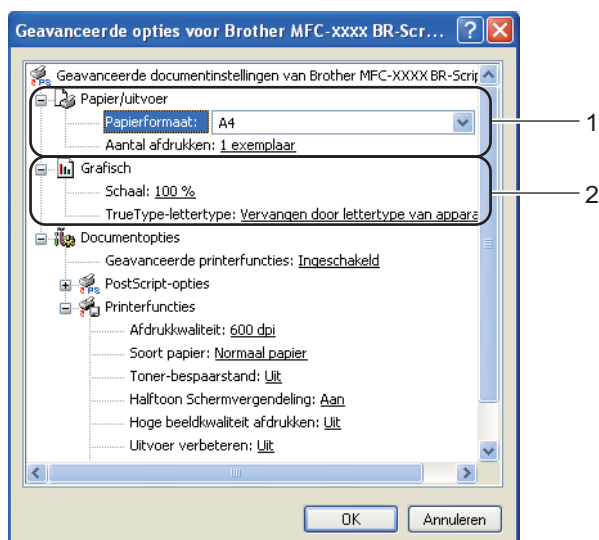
Geavanceerde opties voor Brother MFC-xxxx BR-Scr...

Geavanceerde documentinstellingen van Brother MFC-XXXX BR-Scrip

Papier/uitvoer

Papierformaat: A4

Aantal afdrukken: 1 exemplaar

Grafisch

Schaal: 100 %

TrueType-lettertype: Vervangen door lettertype van appara

Documentopties

Geavanceerde printerfuncties: Ingeschakeld

PostScript-opties

Printerfuncties

Afdrukkwaliteit: 600 dpi

Soort papier: Normaal papier

Toner-bespaarstand: Uit

Halftoon Schermvergendeling: Aan

Hoge beeldkwaliteit afdrukken: Uit

Uitvoer verbeteren: Uit

1

2

OK

Annuleren